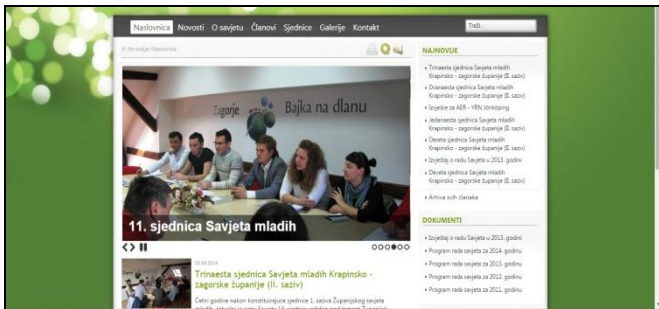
Naslovnica Novosti O savjetu Članovi Sjednice Galerije Kontakt

Traži...

Vi ste ovdje: Naslovnica

Zagorje

Bajka na dlanu

11. sjednica Savjeta mladih

09.09.2014

Trinaesta sjednica Savjeta mladih Krapinsko - zagorske županije (II. saziv)

Četiri godine nakon konstituirajuće sjednice 1. saziva Županijskog savjeta mladih, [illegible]

NAJNOVIJE

Trinaesta sjednica Savjeta mladih Krapinsko - zagorske županije (II. saziv)

Dvanaesta sjednica Savjeta mladih Krapinsko - zagorske županije (II. saziv)

Izvješće sa AER - YRN Jönköping

Jedanaesta sjednica Savjeta mladih Krapinsko - zagorske županije (II. saziv)

Deseta sjednica Savjeta mladih Krapinsko - zagorske županije (II. saziv)

Izvještaj o radu Savjeta u 2013. godini

Deveta sjednica Savjeta mladih Krapinsko - zagorske županije (II. saziv)

Arhiva svih članaka

DOKUMENTI

Izvještaj o radu Savjeta u 2013. godini

Program rada savjeta za 2014. godinu

Program rada savjeta za 2013. godinu

Program rada savjeta za 2012. godinu

Program rada savjeta za 2011. godinu